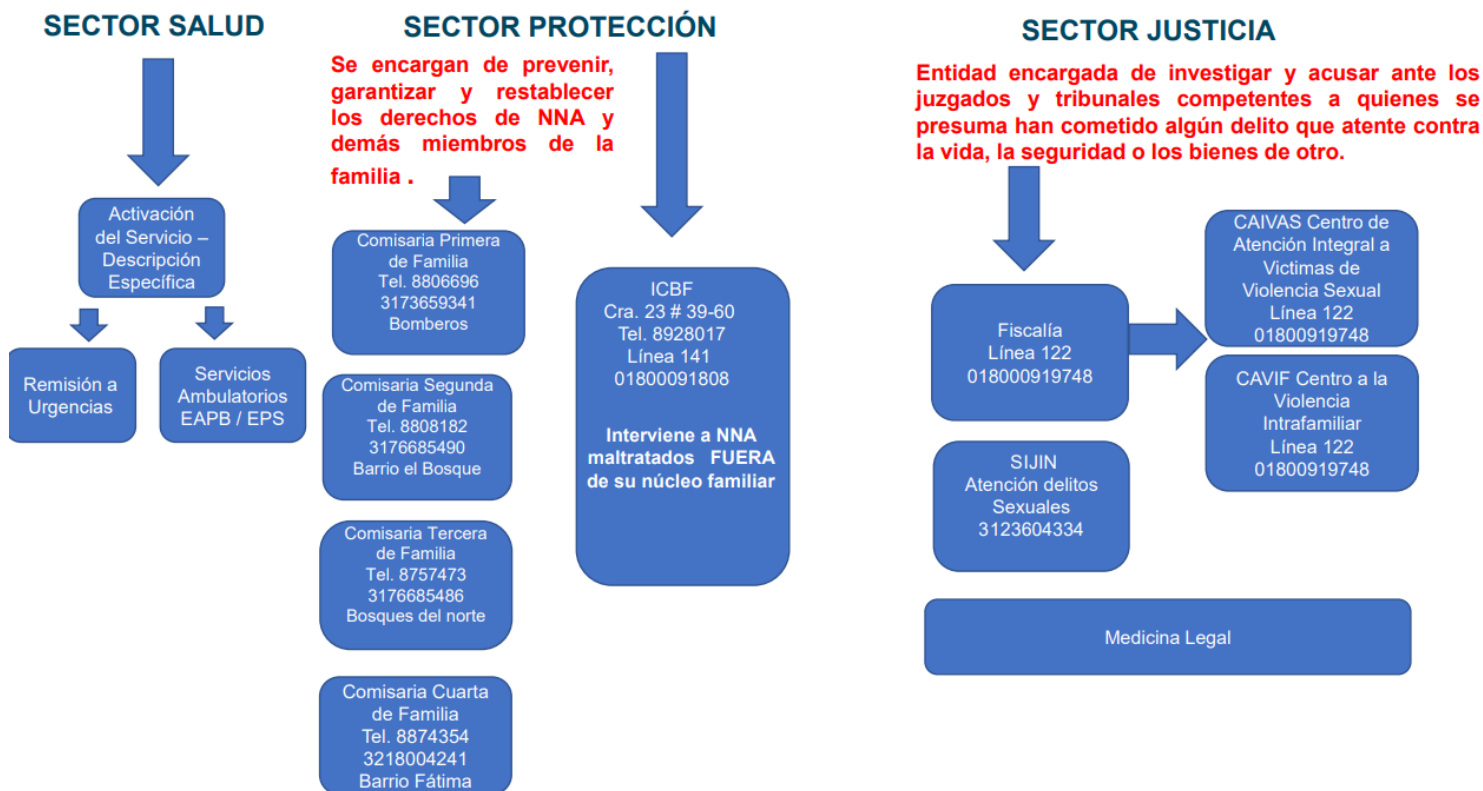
SECTOR SALUD

Activación del Servicio – Descripción Específica

Remisión a Urgencias

Servicios Ambulatorios EAPB / EPS

SECTOR PROTECCIÓN

Se encargan de prevenir, garantizar y restablecer los derechos de NNA y demás miembros de la familia .

Comisaria Primera de Familia
Tel. 8806696
3173659341
Bomberos

Comisaria Segunda de Familia
Tel. 8808182
3176685490
Barrio el Bosque

Comisaria Tercera de Familia
Tel. 8757473
3176685486
Bosques del norte

Comisaria Cuarta de Familia
Tel. 8874354
3218004241
Barrio Fátima

ICBF
Cra. 23 # 39-60
Tel. 8928017
Línea 141
01800091808

Interviene a NNA maltratados FUERA de su núcleo familiar

SECTOR JUSTICIA

Entidad encargada de investigar y acusar ante los juzgados y tribunales competentes a quienes se presuma han cometido algún delito que atente contra la vida, la seguridad o los bienes de otro.

Fiscalía
Línea 122
018000919748

CAIVAS Centro de Atención Integral a Victimas de Violencia Sexual
Línea 122
01800919748

CAVIF Centro a la Violencia Intrafamiliar
Línea 122
01800919748

SIJIN
Atención delitos Sexuales
3123604334

Medicina Legal